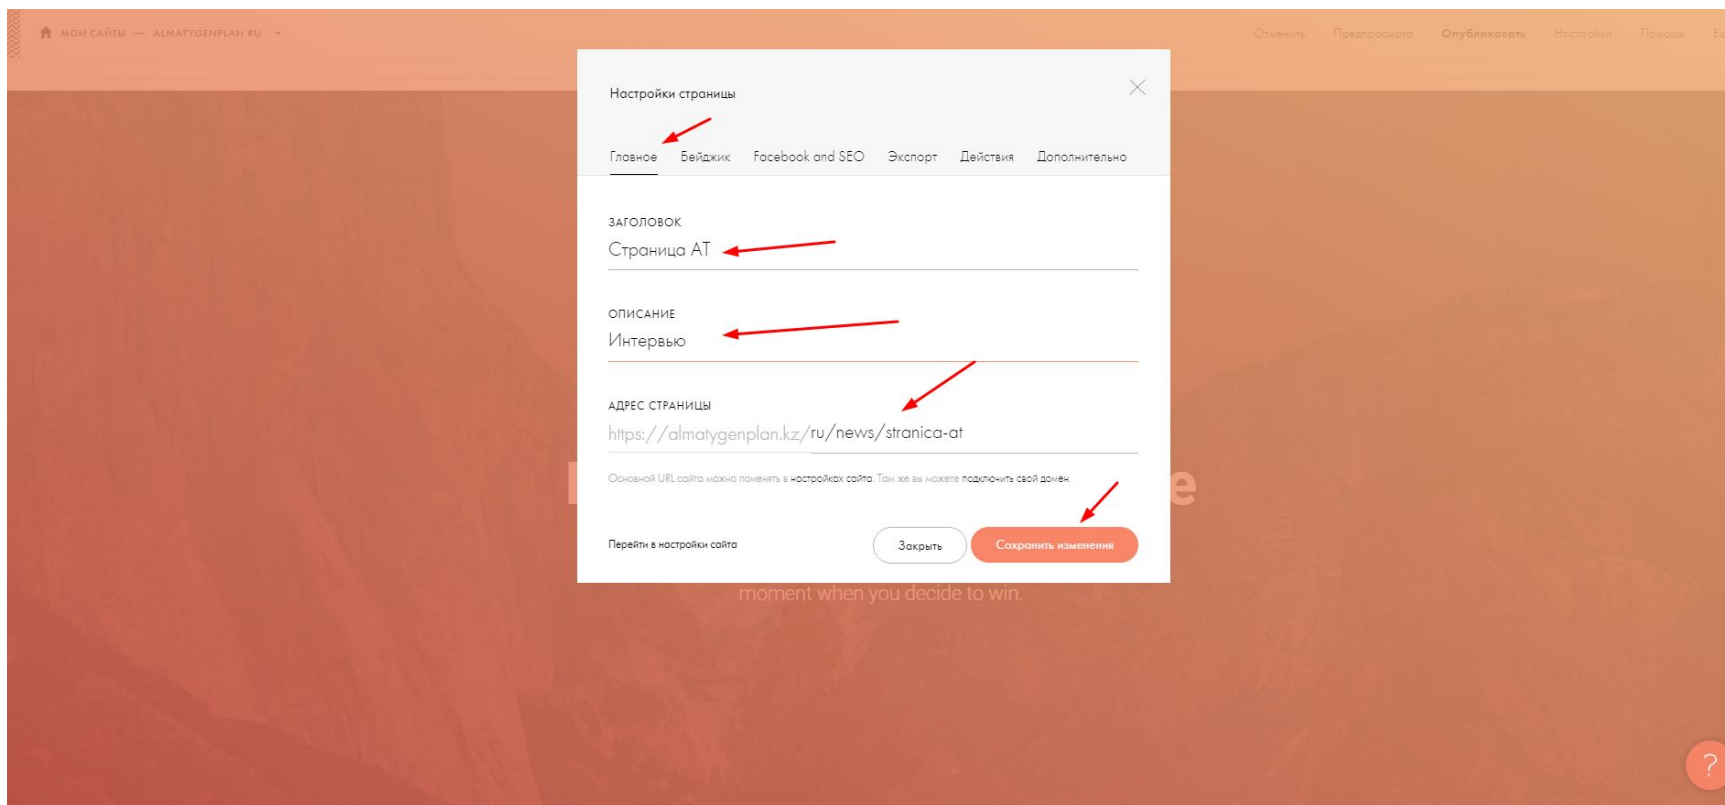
МОИ САЙТЫ — ALMATYGENPLAN RU

Отменить Предпросмотр Опубликовать Настройки Помощь

Настройки страницы

Главное Бейджик Facebook and SEO Экспорт Действия Дополнительно

ЗАГОЛОВОК
Страница АТ

ОПИСАНИЕ
Интервью

АДРЕС СТРАНИЦЫ
https://almatygenplan.kz/ru/news/stranica-at

Основной URL сайта можно поменять в настройках сайта. Там же вы можете подключить свой домен.

Перейти в настройки сайта

Закрыть

Сохранить изменения

moment when you decide to win.

?